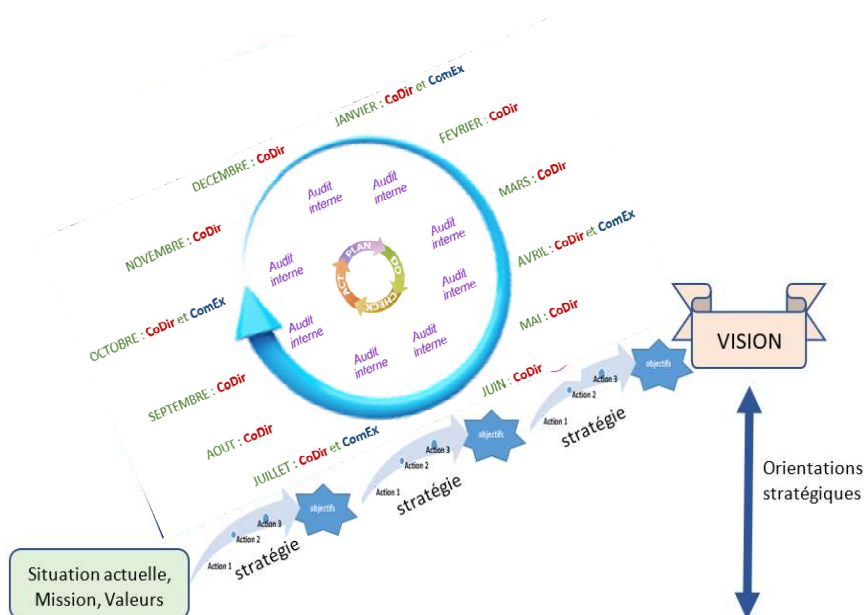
JANVIER : CoDir et ComEx

FEVRIER : CoDir

MARS : CoDir

AVRIL : CoDir et ComEx

MAI : CoDir

JUIN : CoDir

JUILLET : CoDir et ComEx

AOUT : CoDir

SEPTEMBRE : CoDir

OCTOBRE : CoDir et ComEx

NOVEMBRE : CoDir

DECEMBRE : CoDir

Audit interne

Audit interne

Audit interne

Audit interne

Audit interne

Audit interne

Audit interne

Audit interne

PLAN

DO

CHECK

ACT

VISION

Orientations stratégiques

Situation actuelle, Mission, Valeurs

Action 1
Action 2
Action 3
objectifs
stratégie

Action 1
Action 2
Action 3
objectifs
stratégie

Action 1
Action 2
Action 3
objectifs
stratégie